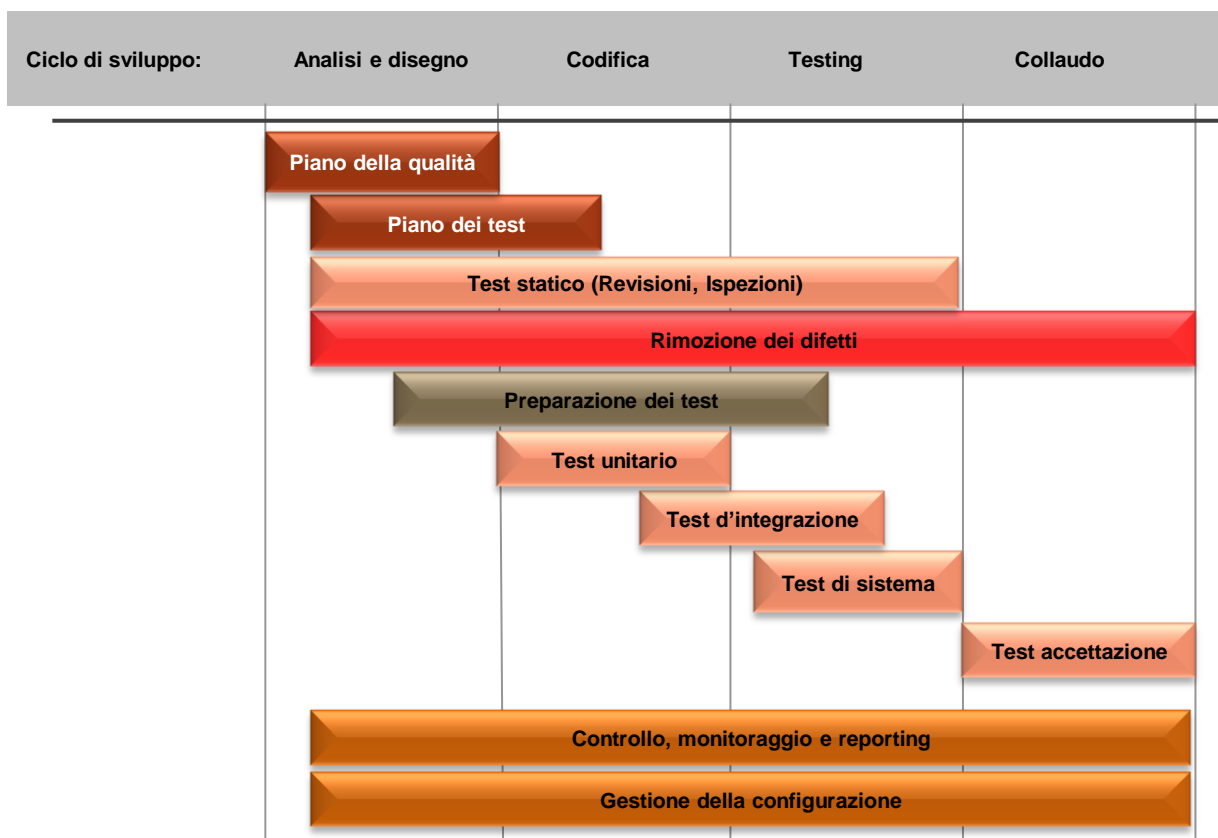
Ciclo di sviluppo: Analisi e disegno Codifica Testing Collaudo

Piano della qualità

Piano dei test

Test statico (Revisioni, Ispezioni)

Rimozione dei difetti

Preparazione dei test

Test unitario

Test d’integrazione

Test di sistema

Test accettazione

Controllo, monitoraggio e reporting

Gestione della configurazione